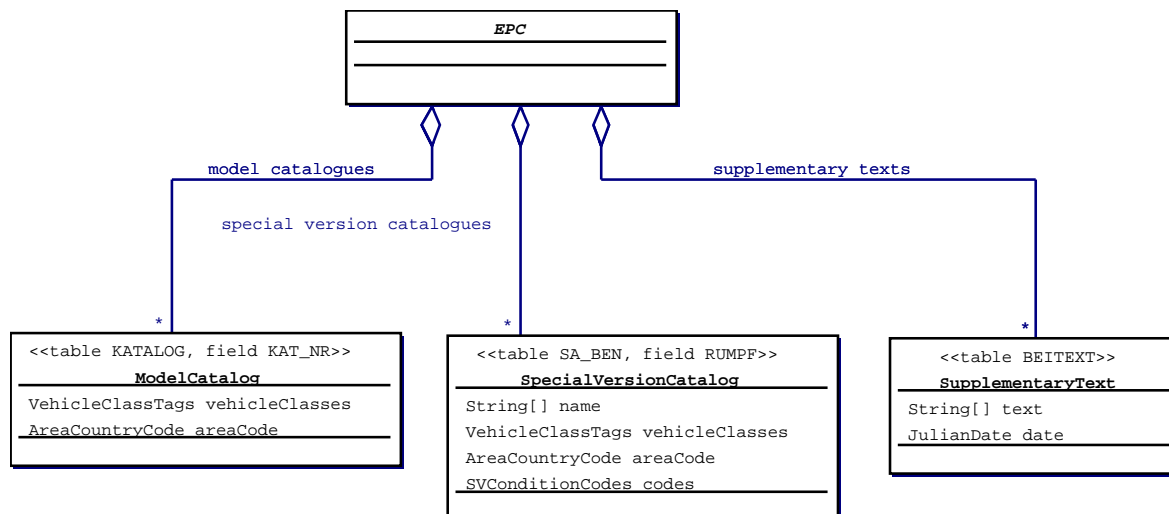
EPC

model catalogues

special version catalogues

supplementary texts

*

<<table KATALOG, field KAT_NR>>
ModelCatalog
VehicleClassTags vehicleClasses
AreaCountryCode areaCode

*

<<table SA_BEN, field RUMPF>>
SpecialVersionCatalog
String[] name
VehicleClassTags vehicleClasses
AreaCountryCode areaCode
SVConditionCodes codes

*

<<table BEITEXT>>
SupplementaryText
String[] text
JulianDate date